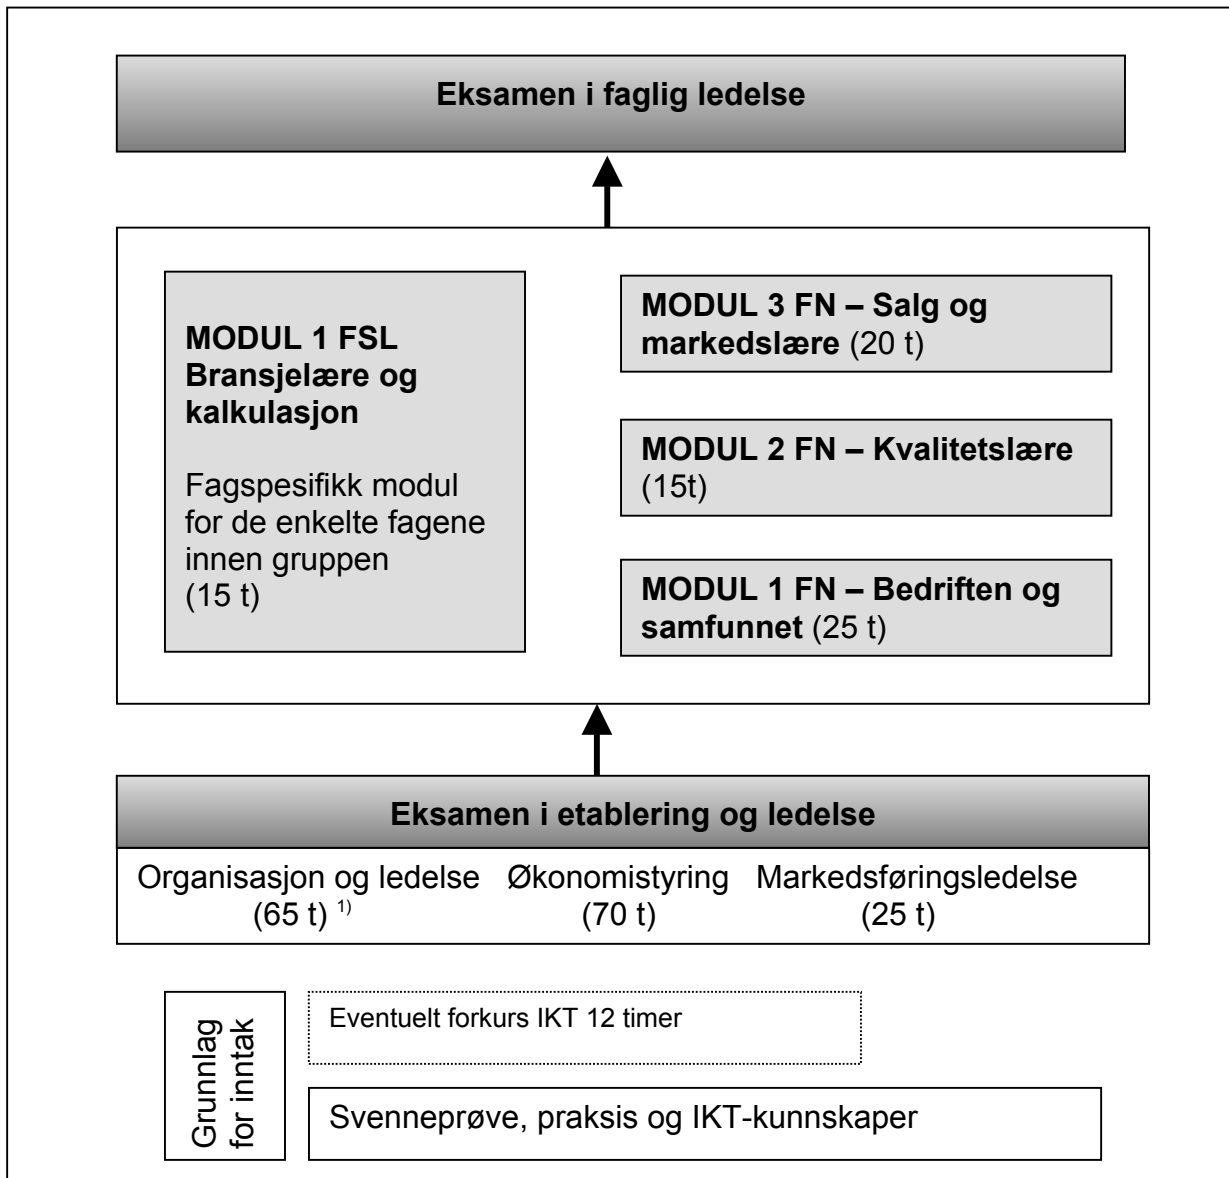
Eksamen i faglig ledelse

MODUL 1 FSL Bransjelære og kalkulasjon

Fagspesifikk modul for de enkelte fagene innen gruppen (15 t)

MODUL 3 FN – Salg og markedslære (20 t)

MODUL 2 FN – Kvalitetslære (15t)

MODUL 1 FN – Bedriften og samfunnet (25 t)

Eksamen i etablering og ledelse

Organisasjon og ledelse (65 t) $^{1)}$

Økonomistyring (70 t)

Markedsføringsledelse (25 t)

Grunnlag for inntak

Eventuelt forkurs IKT 12 timer

Svenneprøve, praksis og IKT-kunnskaper